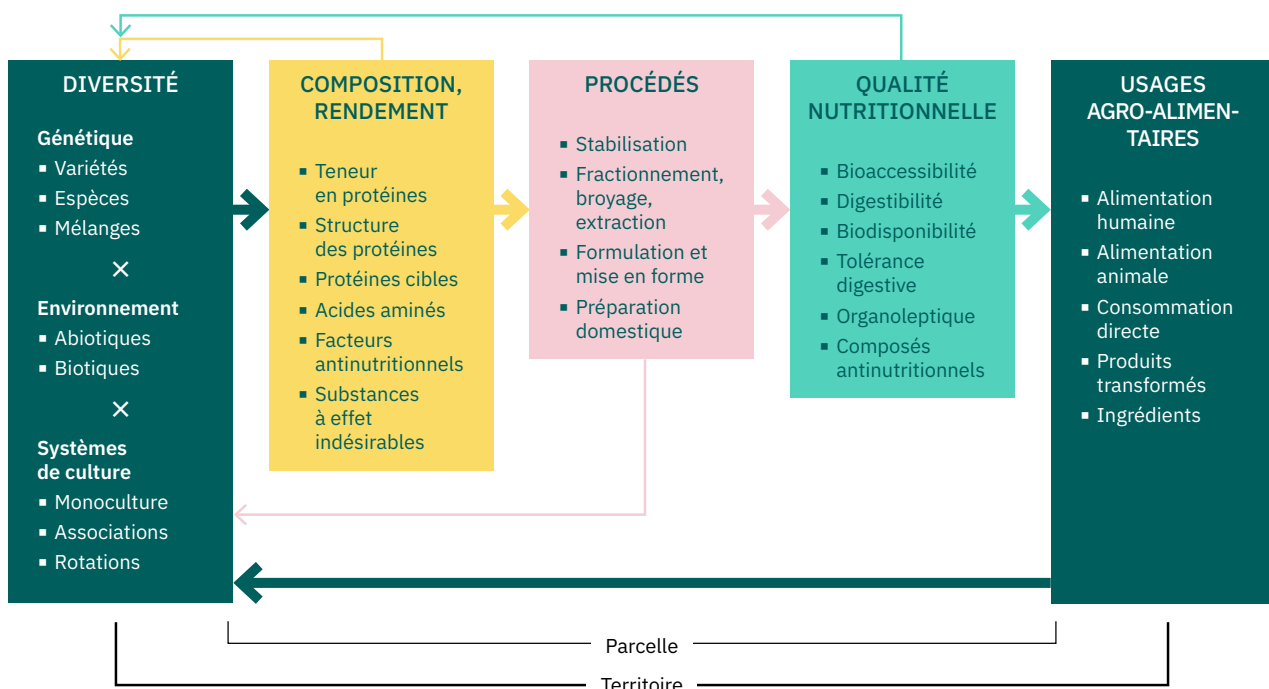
DIVERSITÉ

Génétique
▪ Variétés
▪ Espèces
▪ Mélanges

×

Environnement
▪ Abiotiques
▪ Biotiques

×

Systèmes de culture
▪ Monoculture
▪ Associations
▪ Rotations

COMPOSITION, RENDEMENT

▪ Teneur en protéines
▪ Structure des protéines
▪ Protéines cibles
▪ Acides aminés
▪ Facteurs antinutritionnels
▪ Substances à effet indésirables

PROCÉDÉS

▪ Stabilisation
▪ Fractionnement, broyage, extraction
▪ Formulation et mise en forme
▪ Préparation domestique

QUALITÉ NUTRITIONNELLE

▪ Bioaccessibilité
▪ Digestibilité
▪ Biodisponibilité
▪ Tolérance digestive
▪ Organoleptique
▪ Composés antinutritionnels

USAGES AGRO-ALIMENTAIRES

▪ Alimentation humaine
▪ Alimentation animale
▪ Consommation directe
▪ Produits transformés
▪ Ingrédients

Parcelle

Territoire